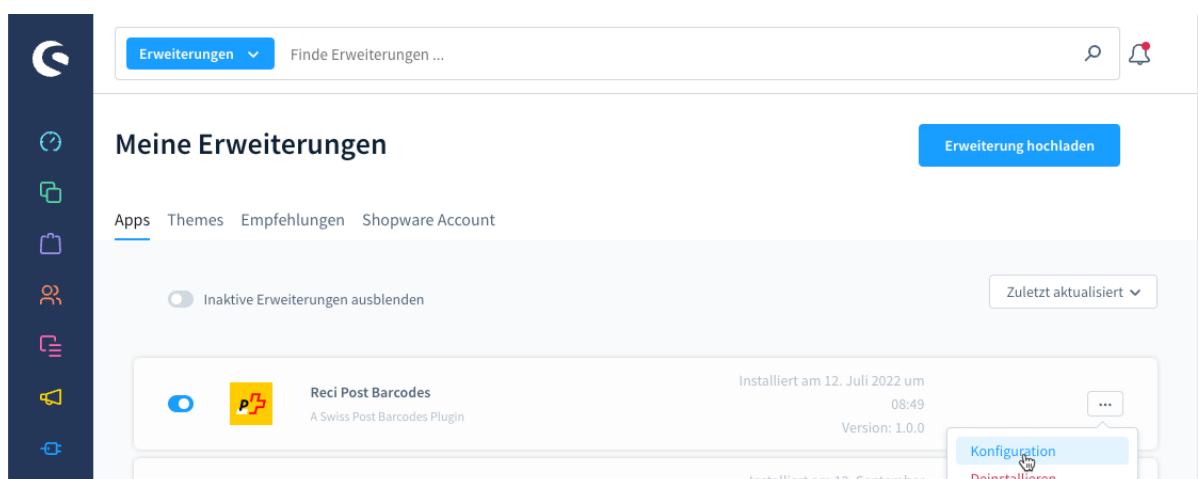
Erweiterungen

Finde Erweiterungen ...

Meine Erweiterungen

Erweiterung hochladen

Apps Themes Empfehlungen Shopware Account

Inaktive Erweiterungen ausblenden

Zuletzt aktualisiert

Reci Post Barcodes
A Swiss Post Barcodes Plugin

Installiert am 12. Juli 2022 um 08:49
Version: 1.0.0

...

Konfiguration
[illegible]